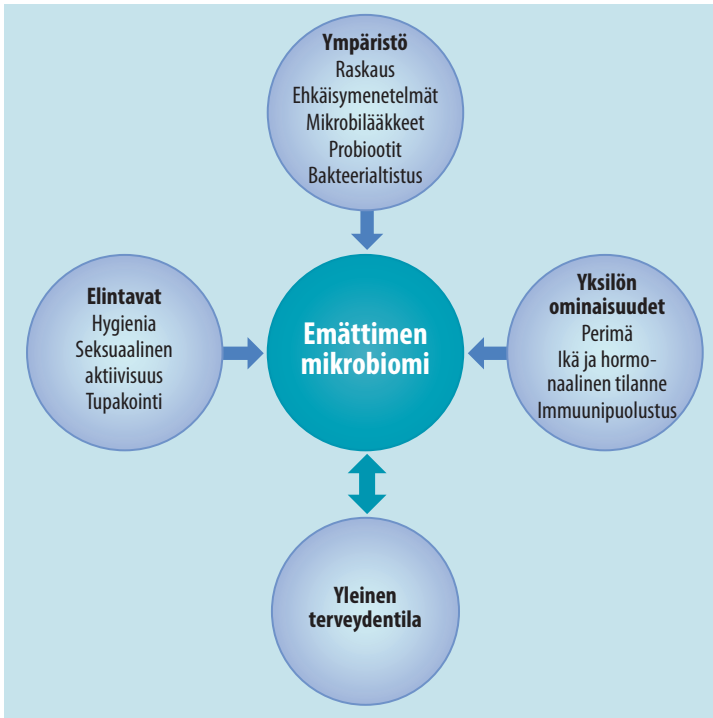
Ympäristö
Raskaus
Ehkäisymenetelmät
Mikrobilääkkeet
Probiootit
Bakteerialtistus

Elintavat
Hygienia
Seksuaalinen aktiivisuus
Tupakointi

Emättimen mikrobiomi

Yksilön ominaisuudet
Perimä
Ikä ja hormonaalinen tilanne
Immuunipuolustus

Yleinen terveydentila